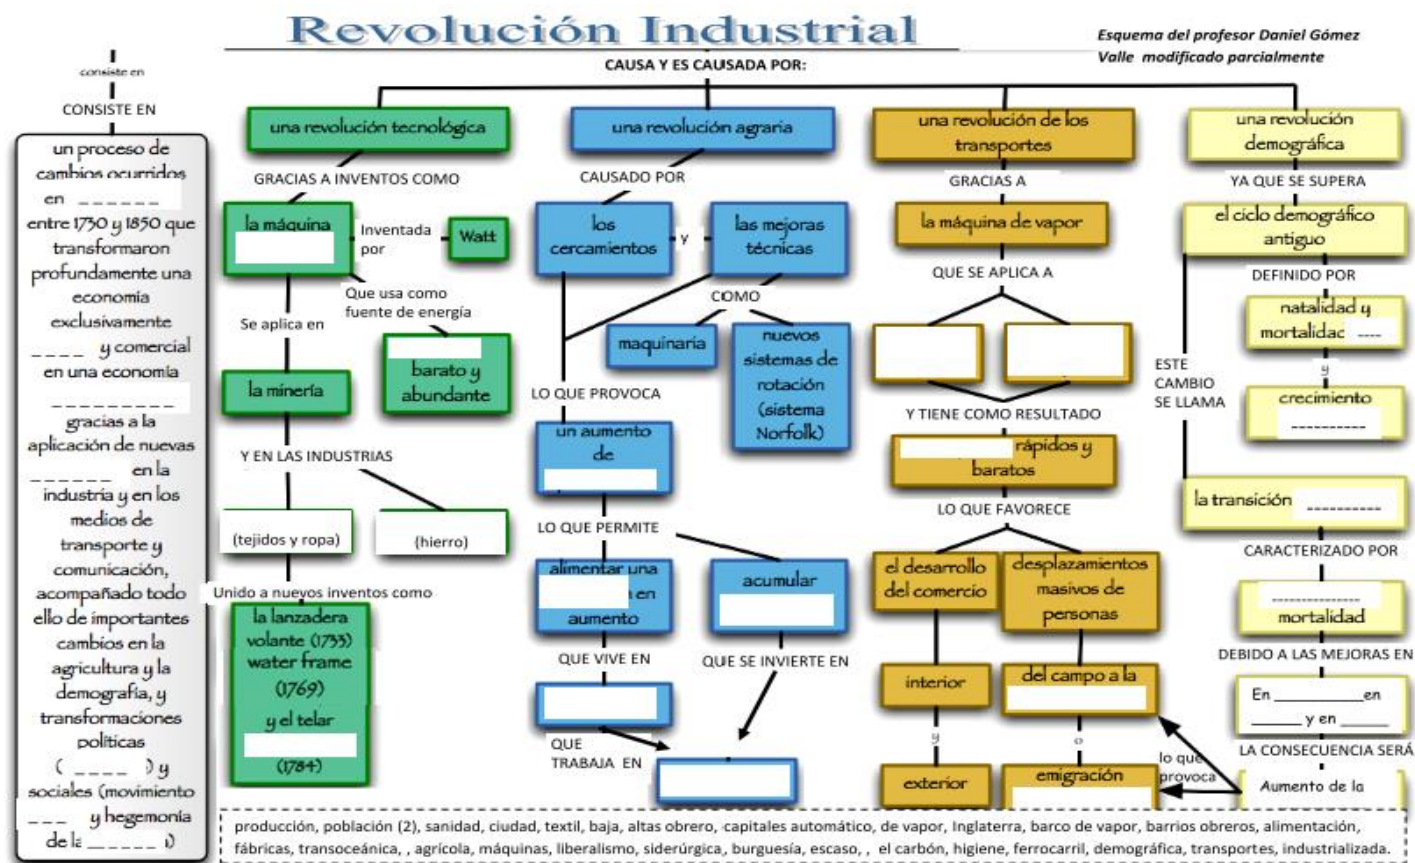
Revolución Industrial

Esquema del profesor Daniel Gómez Valle modificado parcialmente

consiste en

CONSISTE EN

un proceso de cambios ocurridos en ______ entre 1730 y 1850 que transformaron profundamente una economía exclusivamente ____ y comercial en una economía _________ gracias a la aplicación de nuevas ______ en la industria y en los medios de transporte y comunicación, acompañado todo ello de importantes cambios en la agricultura y la demografía, y transformaciones políticas ( ____ ) y sociales (movimiento ___ y hegemonía de la _____ )

CAUSA Y ES CAUSADA POR:

una revolución tecnológica

GRACIAS A INVENTOS COMO

la máquina

Inventada por

Watt

Que usa como fuente de energía

baratо y abundante

Se aplica en

la minería

Y EN LAS INDUSTRIAS

(tejidos y ropa)

(hierro)

Unido a nuevos inventos como

la lanzadera volante (1733) water frame (1769) y el telar (1784)

una revolución agraria

CAUSADO POR

los cercamientos

y

las mejoras técnicas

COMO

maquinaria

nuevos sistemas de rotación (sistema Norfolk)

LO QUE PROVOCA

un aumento de

LO QUE PERMITE

alimentar una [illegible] en aumento

acumular

QUE VIVE EN

QUE SE INVIERTE EN

QUE TRABAJA EN

una revolución de los transportes

GRACIAS A

la máquina de vapor

QUE SE APLICA A

Y TIENE COMO RESULTADO

rápidos y baratos

LO QUE FAVORECE

el desarrollo del comercio

desplazamientos masivos de personas

interior

y

exterior

del campo a la

o

emigración

lo que provoca

una revolución demográfica

YA QUE SE SUPERA

el ciclo demográfico antiguo

DEFINIDO POR

natalidad y mortalidad ----

y

crecimiento ----------

ESTE CAMBIO SE LLAMA

la transición ----------

CARACTERIZADO POR

------------ mortalidad

DEBIDO A LAS MEJORAS EN

En __________en ______ y en _____

LA CONSECUENCIA SERÁ

Aumento de la

producción, población (2), sanidad, ciudad, textil, baja, altas obrero, capitales automático, de vapor, Inglaterra, barco de vapor, barrios obreros, alimentación, fábricas, transoceánica, , agrícola, máquinas, liberalismo, siderúrgica, burguesía, escaso, , el carbón, higiene, ferrocarril, demográfica, transportes, industrializada.